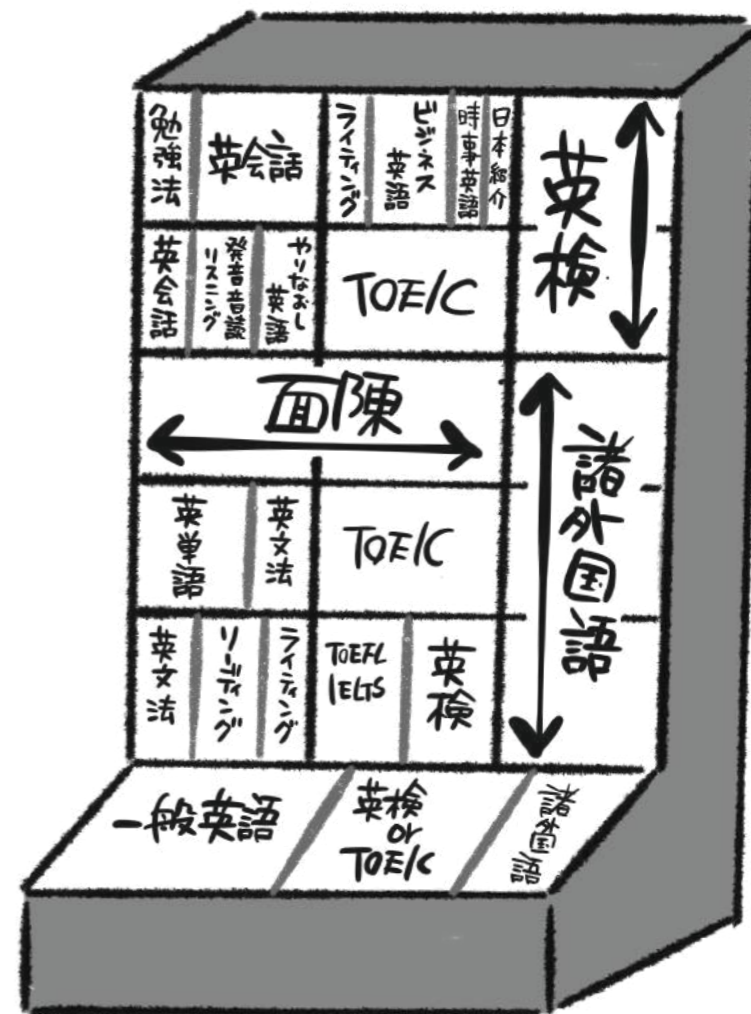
勉強法
英会話
ライティング
ビジネス英語
時事英語
日本紹介
英検
英会話
発音
リスニング
音読
やりなおし英語
TOEIC
面陳
諸外国語
英単語
英文法
TOEIC
英文法
リーディング
ライティング
TOEFL IELTS
英検
一般英語
英検 or TOEIC
諸外国語